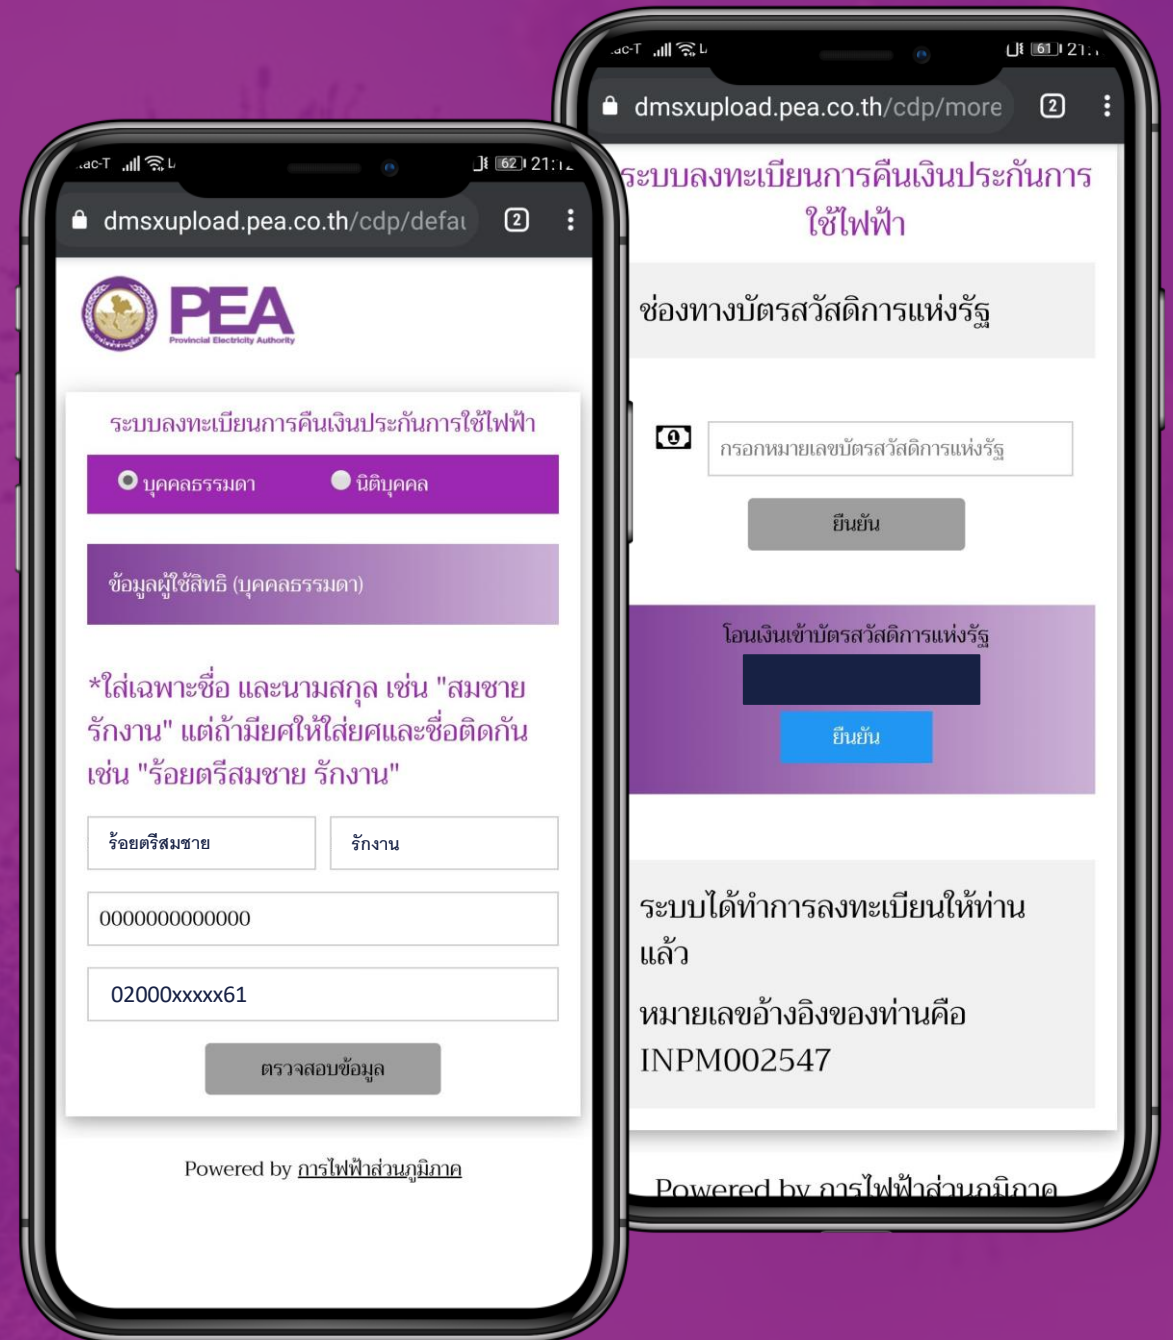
dtac-T 62 21:1
dmsxupload.pea.co.th/cdp/defau 2

PEA
Provincial Electricity Authority

ระบบลงทะเบียนการคืนเงินประกันการใช้ไฟฟ้า

บุคคลธรรมดา นิติบุคคล

ข้อมูลผู้ใช้สิทธิ (บุคคลธรรมดา)

*ใส่เฉพาะชื่อ และนามสกุล เช่น "สมชาย รักงาน" แต่ถ้ามียศให้ใส่ยศและชื่อติดกัน เช่น "ร้อยตรีสมชาย รักงาน"

ร้อยตรีสมชาย | รักงาน

0000000000000

02000xxxxx61

ตรวจสอบข้อมูล

Powered by การไฟฟ้าส่วนภูมิภาค

dtac-T 61 21:
dmsxupload.pea.co.th/cdp/more 2

ระบบลงทะเบียนการคืนเงินประกันการใช้ไฟฟ้า

ช่องทางบัตรสวัสดิการแห่งรัฐ

กรอกหมายเลขบัตรสวัสดิการแห่งรัฐ

ยืนยัน

โอนเงินเข้าบัตรสวัสดิการแห่งรัฐ

ยืนยัน

ระบบได้ทำการลงทะเบียนให้ท่านแล้ว

หมายเลขอ้างอิงของท่านคือ INPM002547

Powered by การไฟฟ้าส่วนภูมิภาค